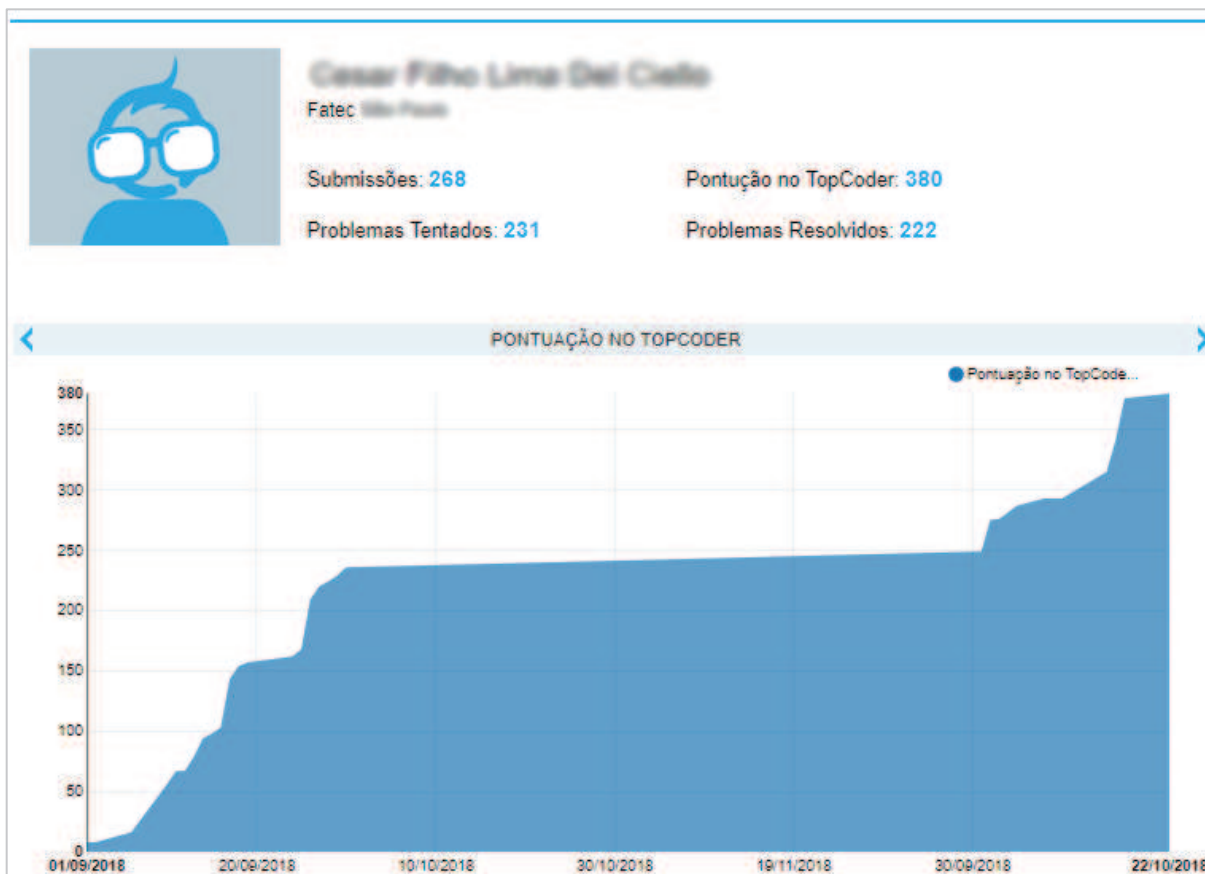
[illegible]
Fatec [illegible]

Submissões: 268

Pontução no TopCoder: 380

Problemas Tentados: 231

Problemas Resolvidos: 222

PONTUAÇÃO NO TOPCODER

Pontuação no TopCode...

380
350
300
250
200
150
100
50
0

01/09/2018
20/09/2018
10/10/2018
30/10/2018
19/11/2018
30/09/2018
22/10/2018